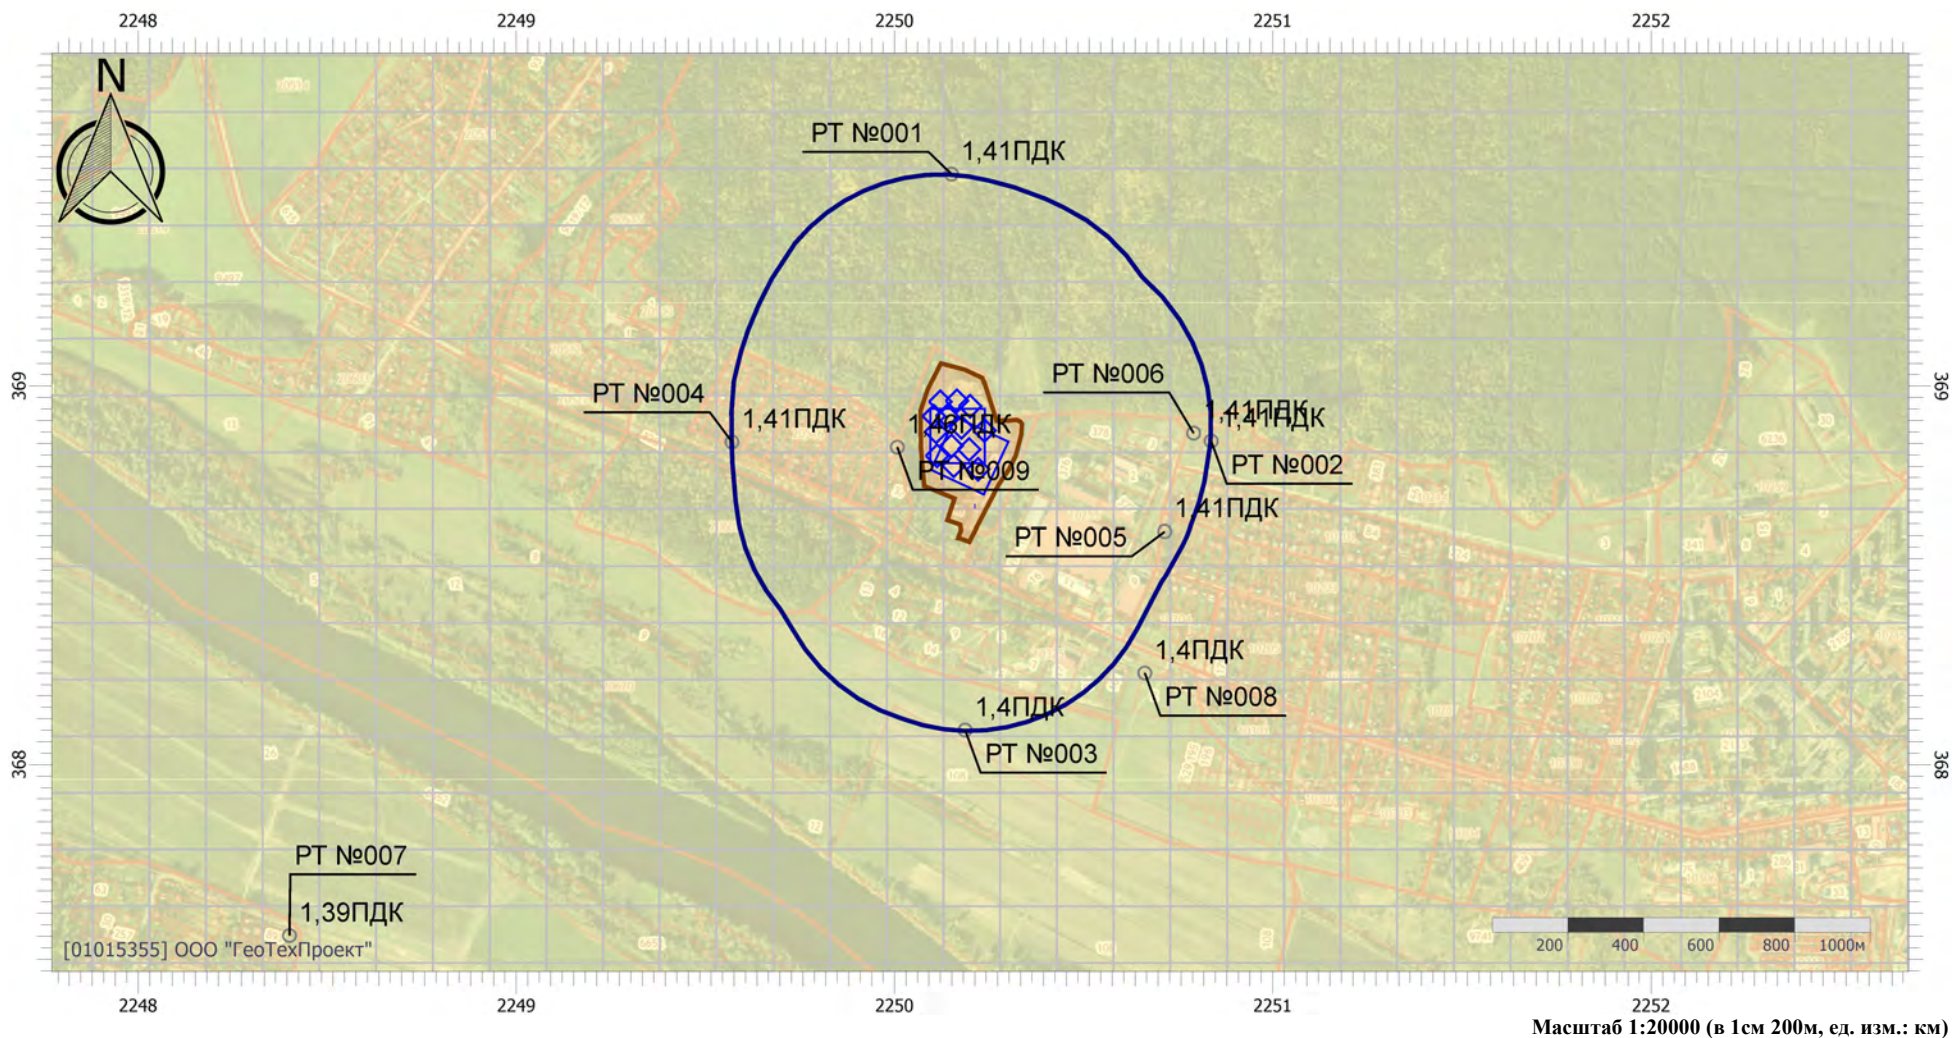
2248 2249 2250 2251 2252

N

369

368

РТ №001
1,41ПДК

РТ №004
1,41ПДК

1,46ПДК
РТ №009

РТ №006
1,41ПДК
1,41ПДК
РТ №002

1,41ПДК
РТ №005

1,4ПДК
РТ №008

1,4ПДК
РТ №003

РТ №007
1,39ПДК

[01015355] ООО "ГеоТехПроект"

200 400 600 800 1000м

2248 2249 2250 2251 2252

Масштаб 1:20000 (в 1см 200м, ед. изм.: км)